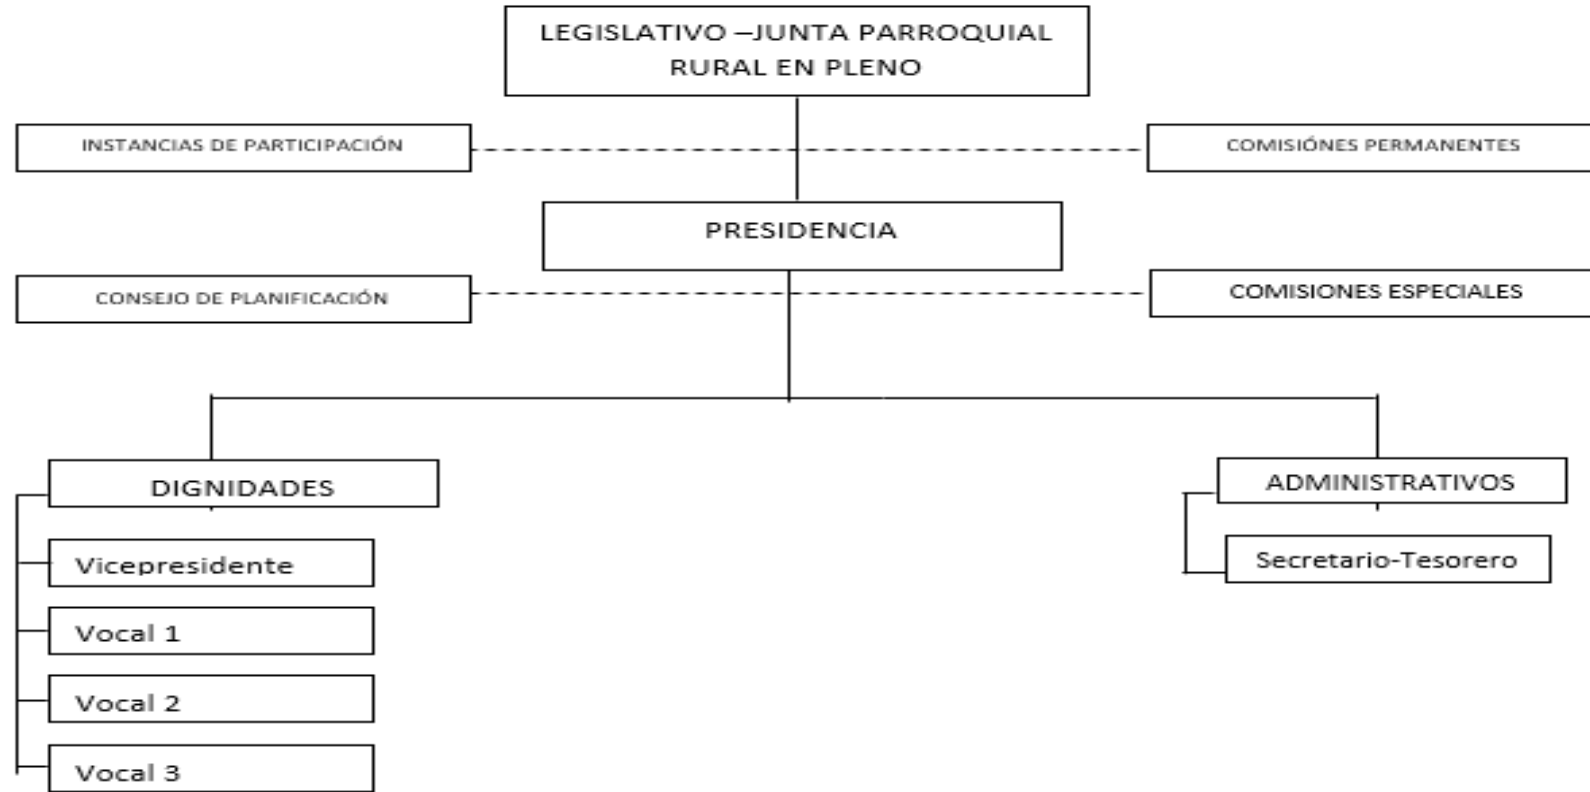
LEGISLATIVO –JUNTA PARROQUIAL RURAL EN PLENO

INSTANCIAS DE PARTICIPACIÓN

COMISIÓNES PERMANENTES

PRESIDENCIA

CONSEJO DE PLANIFICACIÓN

COMISIONES ESPECIALES

DIGNIDADES

Vicepresidente

Vocal 1

Vocal 2

Vocal 3

ADMINISTRATIVOS

Secretario-Tesorero